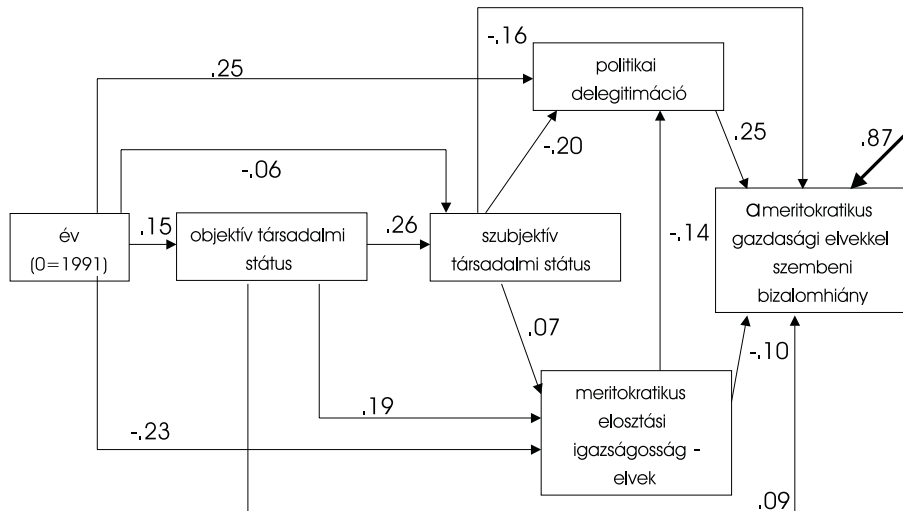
-,16
,25
politikai delegitimáció
,25
,87
-,20
-,06
A meritokratikus gazdasági elvekkel szembeni bizalomhiány
év (0=1991)
,15
objektív társadalmi státus
,26
szubjektív társadalmi státus
-,14
,07
-,10
,19
meritokratikus elosztási igazságosság - elvek
-,23
,09